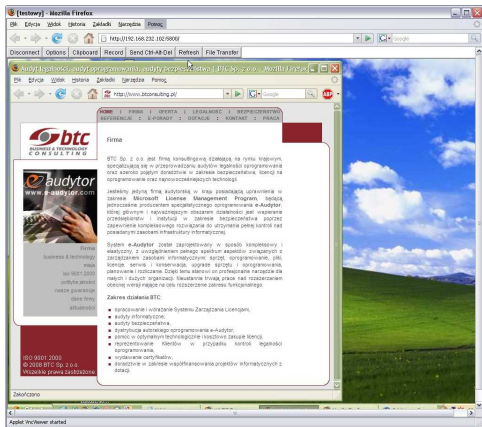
[testowy] - Mozilla Firefox

Plik Edycja Widok Historia Zakładki Narzędzia Pomoc

http://192.168.232.192:5800/

Google

Disconnect Options Clipboard Record Send Ctrl-Alt-Del Refresh File Transfer

Audyt legalności, audyt oprogramowania, audyt bezpieczeństwa | BTC Sp. z o.o. - Mozilla Firefox

Plik Edycja Widok Historia Zakładki Narzędzia Pomoc

http://www.btconsulting.pl/

Google

HOME | FIRMA | OFERTA | LEGALNOŚĆ | BEZPIECZEŃSTWO
REFERENCJE | E-PORADY | DOTACJE | KONTAKT | PRACA

btc
BUSINESS & TECHNOLOGY CONSULTING

audytor
www.e-audytor.com

firma
business & technology
misja
iso 9001:2000
polityka jakości
nasze gwarancje
dane firmy
aktualności

Firma

BTC Sp. z o.o. jest firmą konsultingową działającą na rynku krajowym, specjalizującą się w przeprowadzaniu audytów legalności oprogramowania oraz szeroko pojętym doradztwie w zakresie bezpieczeństwa, licencji na oprogramowanie oraz najnowocześniejszych technologii.

Jesteśmy jedyną firmą audytorską w kraju posiadającą uprawnienia w zakresie Microsoft License Management Program, będącą jednocześnie producentem specjalistycznego oprogramowania e-Audytor, której główny i najważniejszym obszarem działalności jest wspieranie przedsiębiorstw i instytucji w zakresie bezpieczeństwa poprzez zapewnienie kompleksowego rozwiązania do utrzymania pełnej kontroli nad posiadanym zasobem infrastruktury informatycznej.

System e-Audytor został zaprojektowany w sposób kompleksowy i elastyczny, z uwzględnieniem pełnego spektrum aspektów związanych z zarządzaniem zasobami informatycznymi: sprzęt, oprogramowanie, pliki, licencje, serwis i konserwacja, upgrade sprzętu i oprogramowania, planowanie i rozliczenie. Dzięki temu stanowi on profesjonalne narzędzie dla małych i dużych organizacji. Nieustannie trwają prace nad rozszerzeniem obecnej wersji mające na celu rozszerzenie zakresu funkcjonalnego.

Zakres działania BTC:

▪ opracowanie i wdrożenie Systemu Zarządzania Licencjami,
▪ audyty informatyczne,
▪ audyty bezpieczeństwa,
▪ dystrybucja autorskiego oprogramowania e-Audytor,
▪ pomoc w optymalnym technologicznie i kosztowo zakupie licencji,
▪ reprezentowanie Klientów w przypadku kontroli legalności oprogramowania,
▪ wystawianie certyfikatów,
▪ doradztwo w zakresie współfinansowania projektów informatycznych z dotacji.

ISO 9001:2000
© 2008 BTC Sp. z o.o.
Wszelkie prawa zastrzeżone

Zakończono

Applet VncViewer started